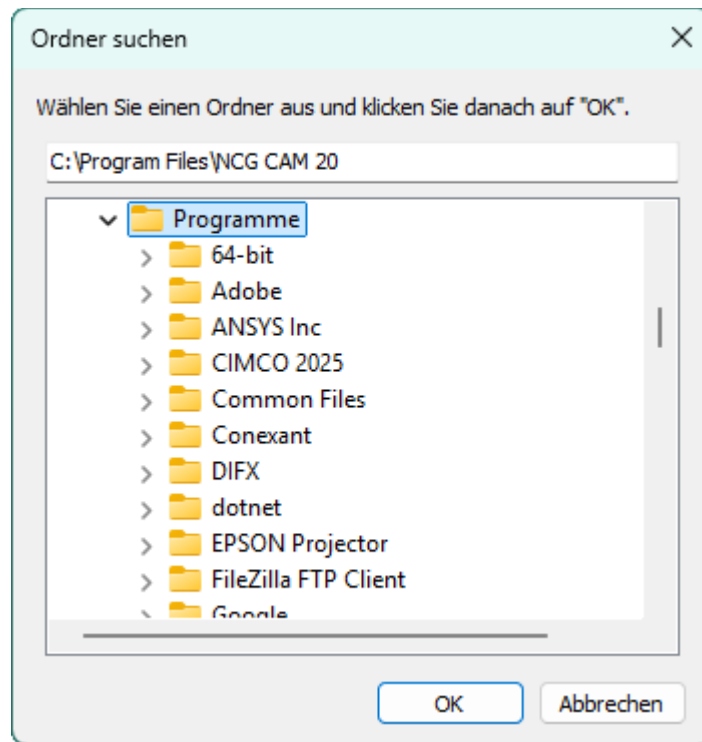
Ordner suchen

Wählen Sie einen Ordner aus und klicken Sie danach auf "OK".

C:\Program Files\NCG CAM 20

Programme
64-bit
Adobe
ANSYS Inc
CIMCO 2025
Common Files
Conexant
DIFX
dotnet
EPSON Projector
FileZilla FTP Client
Google

OK
Abbrechen